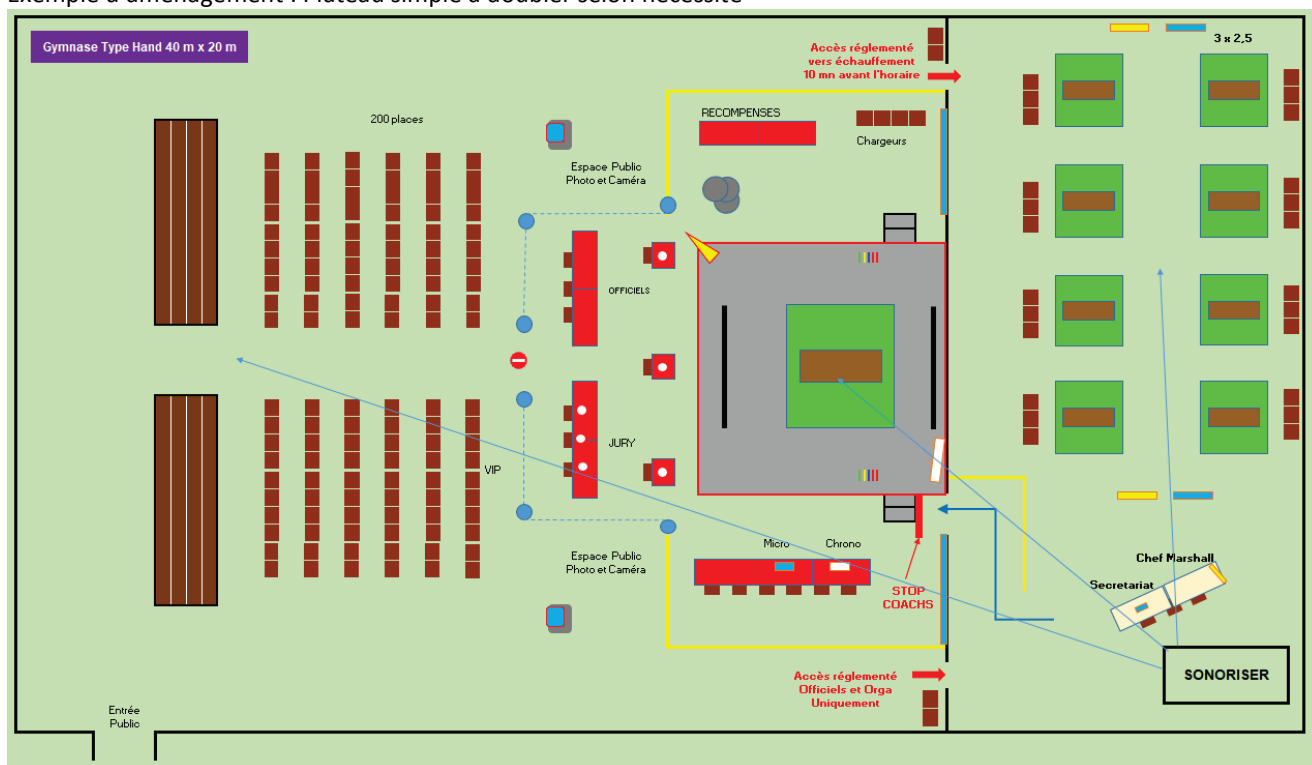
Exemple d'aménagement : Plateau simple à doubler selon nécessité

Gymnase Type Hand 40 m x 20 m

Accès réglementé vers échauffement 10 mn avant l'horaire

3 x 2,5

200 places

RECOMPENSES

Chargeurs

Espace Public Photo et Caméra

OFFICIELS

JURY

VIP

Micro

Chrono

Espace Public Photo et Caméra

STOP COACHS

Chef Marshall

Secretariat

SONORISER

Accès réglementé Officiels et Orga Uniquement

Entrée Public